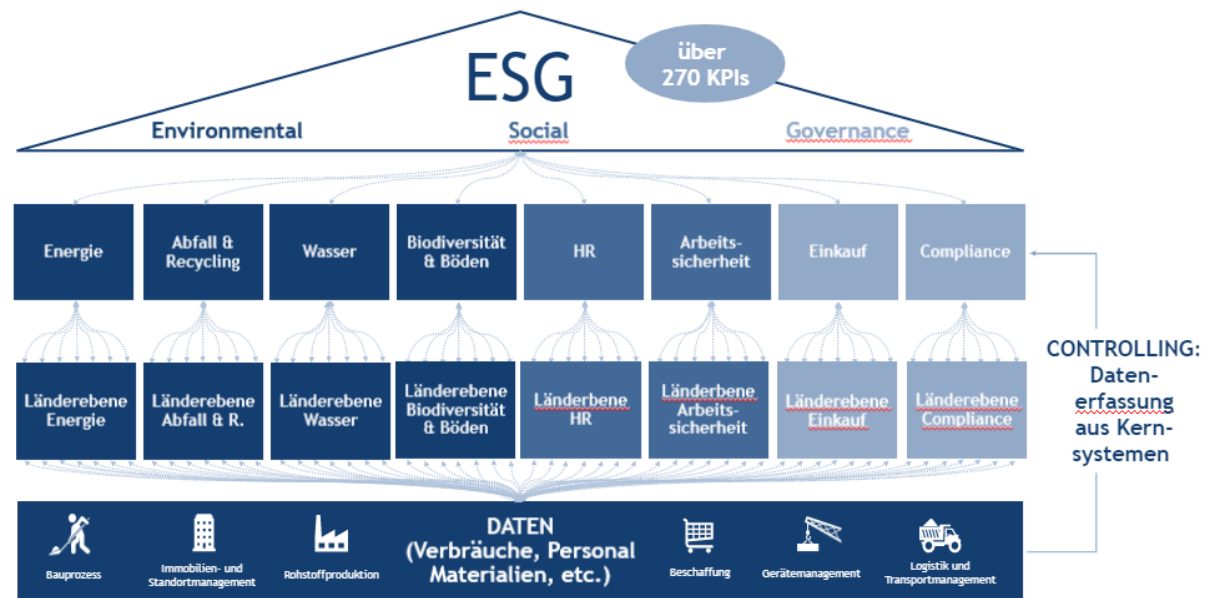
ESG

über 270 KPIs

Environmental

Social

Governance

Energie

Abfall & Recycling

Wasser

Biodiversität & Böden

HR

Arbeitssicherheit

Einkauf

Compliance

Länderebene Energie

Länderebene Abfall & R.

Länderebene Wasser

Länderebene Biodiversität & Böden

Länderbene HR

Länderbene Arbeitssicherheit

Länderebene Einkauf

Länderebene Compliance

CONTROLLING: Datenerfassung aus Kernsystemen

Bauprozess

Immobilien- und Standortmanagement

Rohstoffproduktion

DATEN (Verbräuche, Personal Materialien, etc.)

Beschaffung

Gerätemanagement

Logistik und Transportmanagement